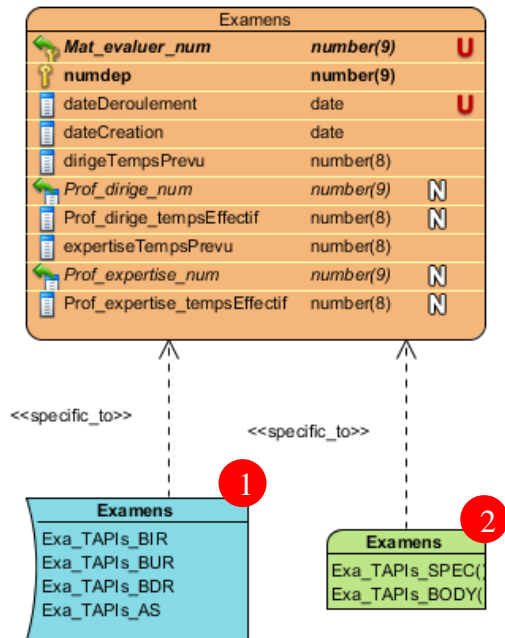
Examens

| | | |
|---|---|---|
| Mat_evaluer_num | number(9) | U |
| numdep | number(9) | |
| dateDeroulement | date | U |
| dateCreation | date | |
| dirigeTempsPrevu | number(8) | |
| Prof_dirige_num | number(9) | N |
| Prof_dirige_tempsEffectif | number(8) | N |
| expertiseTempsPrevu | number(8) | |
| Prof_expertise_num | number(9) | N |
| Prof_expertise_tempsEffectif | number(8) | N |

<<specific_to>>

<<specific_to>>

1

Examens
Exa_TAPIs_BIR
Exa_TAPIs_BUR
Exa_TAPIs_BDR
Exa_TAPIs_AS

2

Examens
Exa_TAPIs_SPEC()
Exa_TAPIs_BODY(